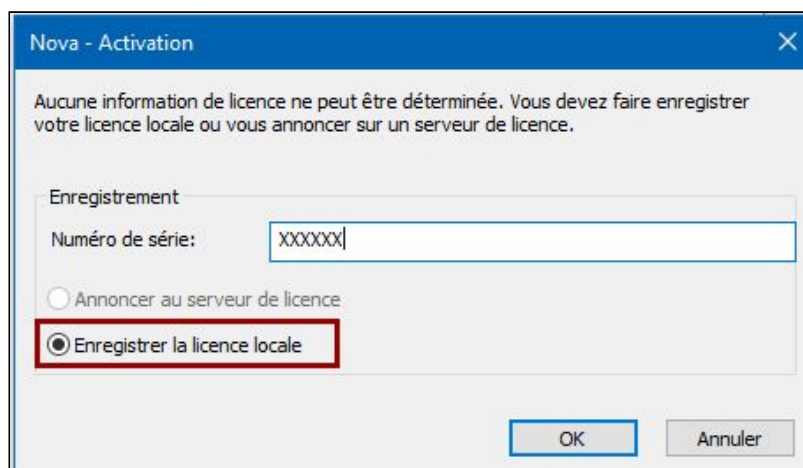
Nova - Activation

Aucune information de licence ne peut être déterminée. Vous devez faire enregistrer votre licence locale ou vous annoncer sur un serveur de licence.

Enregistrement

Numéro de série: XXXXXX

Annoncer au serveur de licence

Enregistrer la licence locale

OK

Annuler